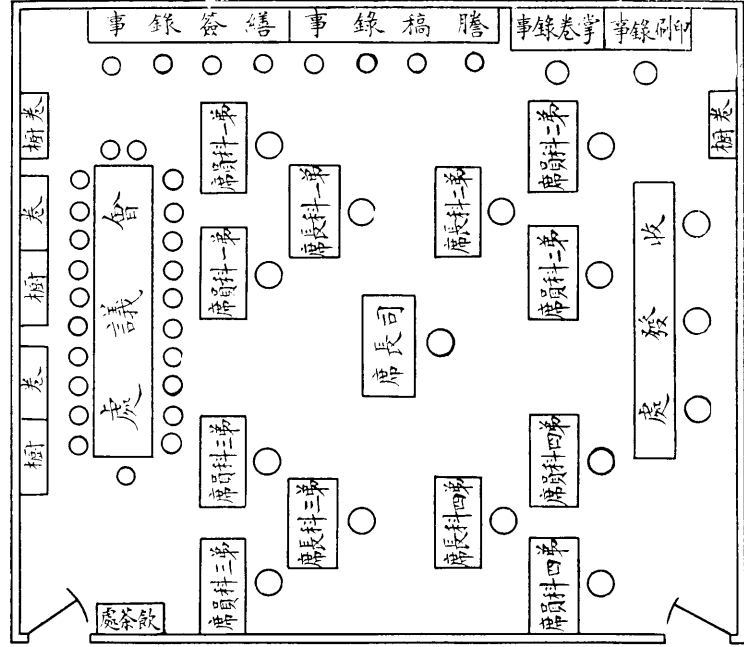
事錄謄稿　事錄謄稿
事錄卷掌　事錄刷印

席員科一第
席長科一第
席員科一第
席長科二第
席員科二第
席員科二第

會議席
席長司
席發收

席員科三第
席長科三第
席員科三第
席長科四第
席員科四第
席員科四第

差樹
差樹
差樹
差樹

處茶飲